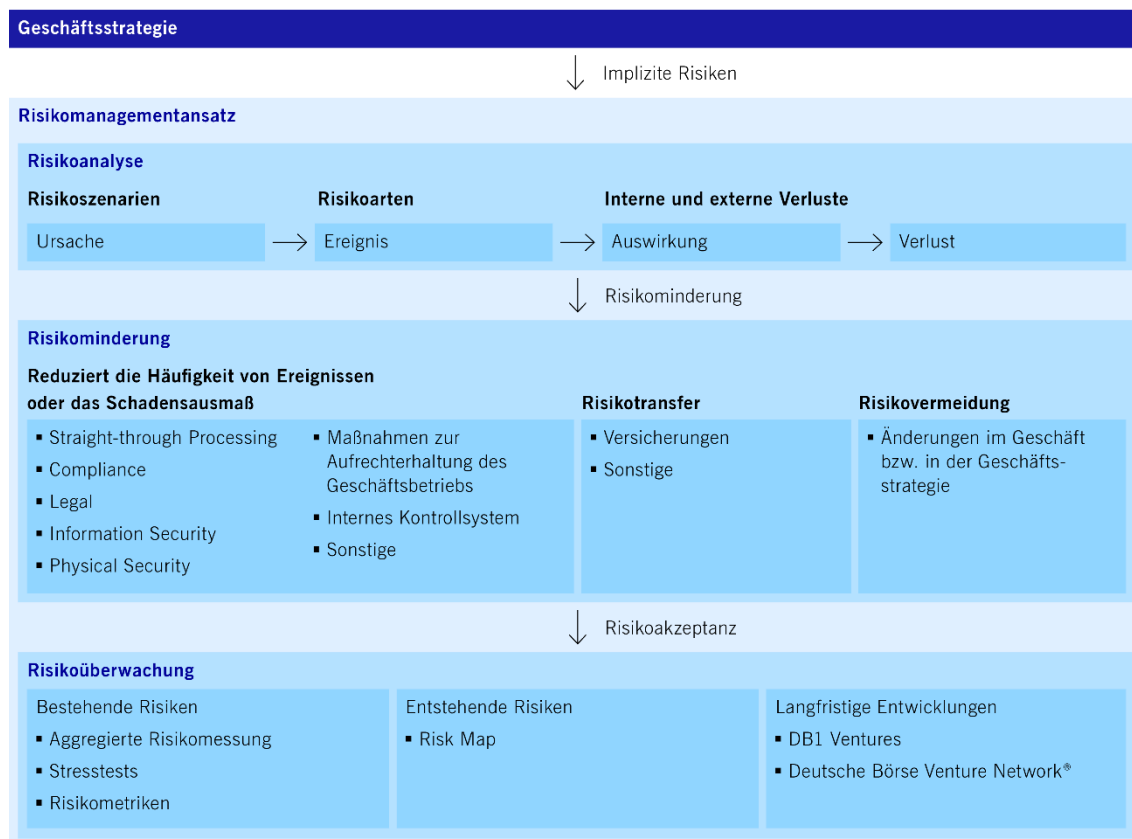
Geschäftsstrategie

Implizite Risiken

Risikomanagementansatz

Risikoanalyse

Risikoszenarien

Risikoarten

Interne und externe Verluste

Ursache

Ereignis

Auswirkung

Verlust

Risikominderung

Risikominderung

Reduziert die Häufigkeit von Ereignissen oder das Schadensausmaß

▪ Straight-through Processing
▪ Compliance
▪ Legal
▪ Information Security
▪ Physical Security

▪ Maßnahmen zur Aufrechterhaltung des Geschäftsbetriebs
▪ Internes Kontrollsystem
▪ Sonstige

Risikotransfer

▪ Versicherungen
▪ Sonstige

Risikovermeidung

▪ Änderungen im Geschäft bzw. in der Geschäftsstrategie

Risikoakzeptanz

Risikoüberwachung

Bestehende Risiken
▪ Aggregierte Risikomessung
▪ Stresstests
▪ Risikometriken

Entstehende Risiken
▪ Risk Map

Langfristige Entwicklungen
▪ DB1 Ventures
▪ Deutsche Börse Venture Network®